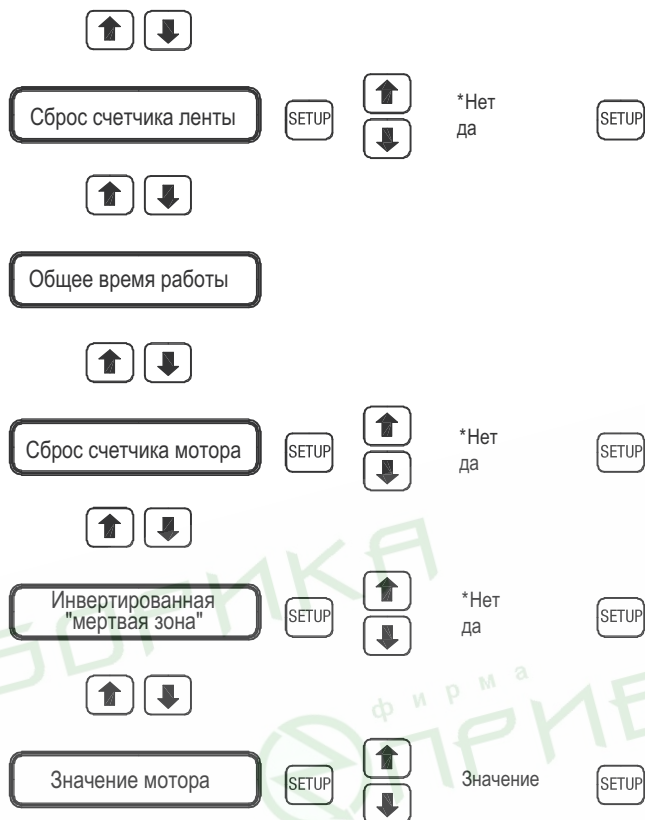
Сброс счетчика ленты

SETUP

*Нет
да

SETUP

Общее время работы

Сброс счетчика мотора

SETUP

*Нет
да

SETUP

Инвертированная "мертвая зона"

SETUP

*Нет
да

SETUP

Значение мотора

SETUP

Значение

SETUP

фирма